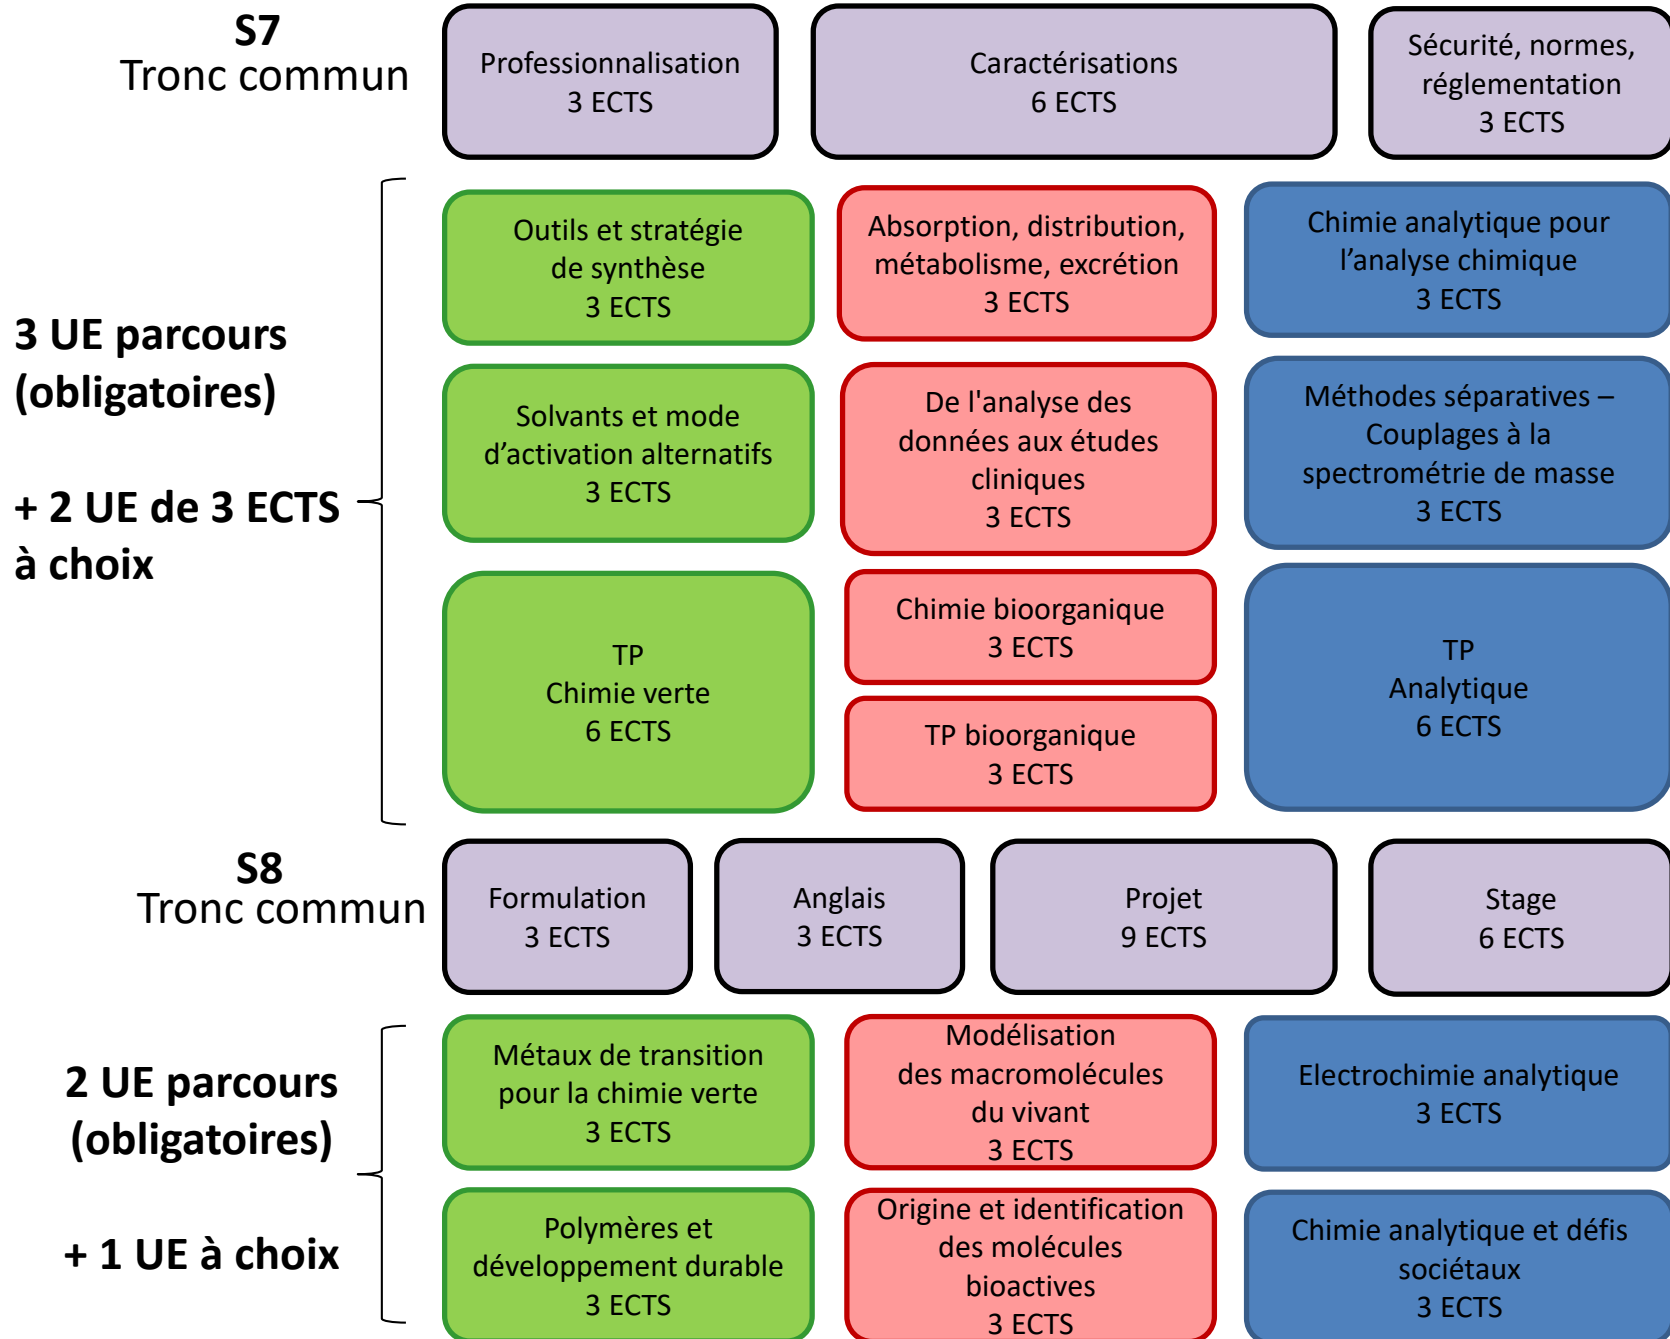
S7
Tronc commun

Professionnalisation
3 ECTS

Caractérisations
6 ECTS

Sécurité, normes, réglementation
3 ECTS

3 UE parcours (obligatoires)

+ 2 UE de 3 ECTS à choix

Outils et stratégie de synthèse
3 ECTS

Absorption, distribution, métabolisme, excrétion
3 ECTS

Chimie analytique pour l'analyse chimique
3 ECTS

Solvants et mode d'activation alternatifs
3 ECTS

De l'analyse des données aux études cliniques
3 ECTS

Méthodes séparatives – Couplages à la spectrométrie de masse
3 ECTS

TP
Chimie verte
6 ECTS

Chimie bioorganique
3 ECTS

TP bioorganique
3 ECTS

TP
Analytique
6 ECTS

S8
Tronc commun

Formulation
3 ECTS

Anglais
3 ECTS

Projet
9 ECTS

Stage
6 ECTS

2 UE parcours (obligatoires)

+ 1 UE à choix

Métaux de transition pour la chimie verte
3 ECTS

Modélisation des macromolécules du vivant
3 ECTS

Electrochimie analytique
3 ECTS

Polymères et développement durable
3 ECTS

Origine et identification des molécules bioactives
3 ECTS

Chimie analytique et défis sociétaux
3 ECTS